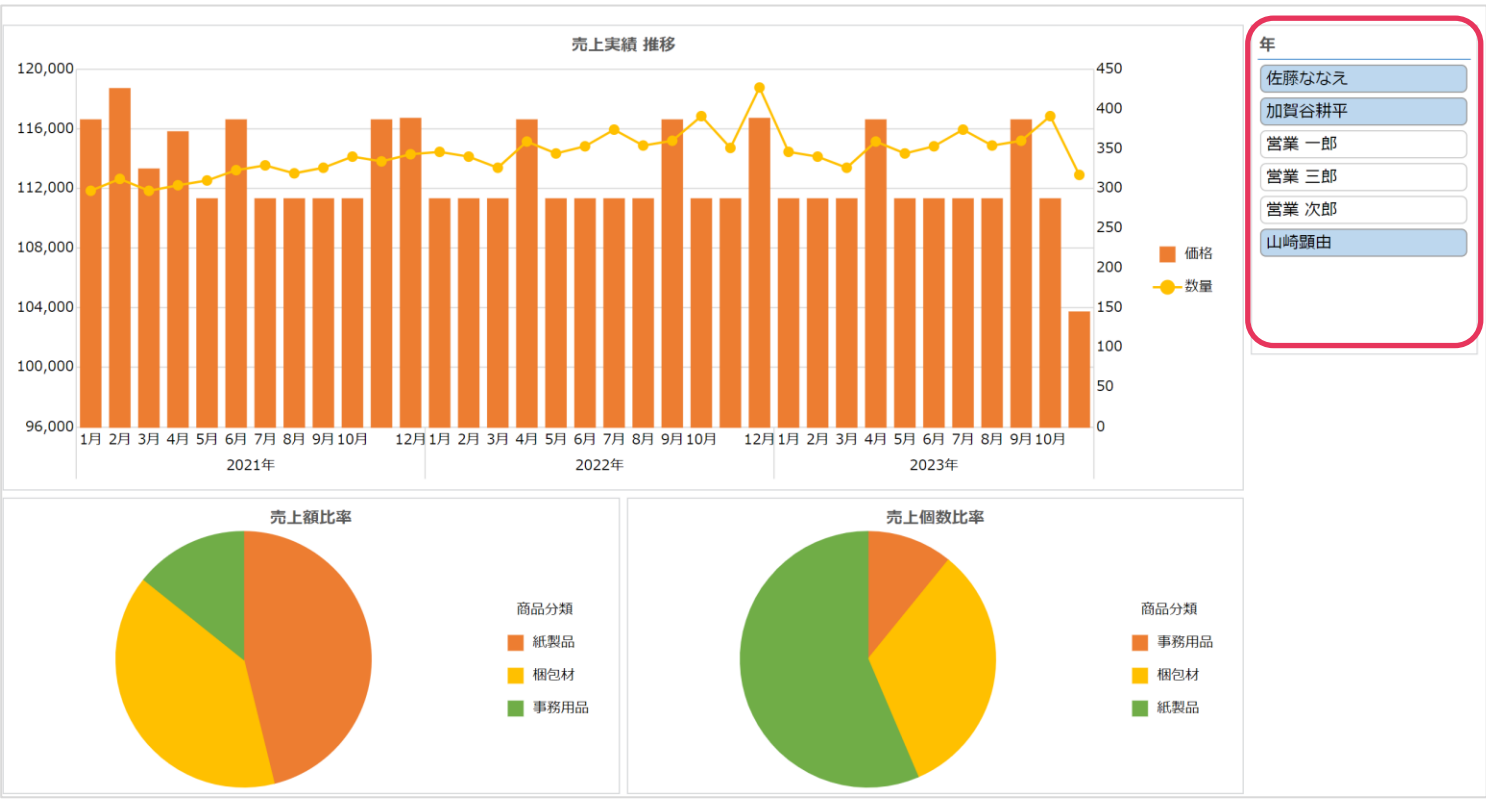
売上実績 推移

120,000
116,000
112,000
108,000
104,000
100,000
96,000

450
400
350
300
250
200
150
100
50
0

1月 2月 3月 4月 5月 6月 7月 8月 9月 10月 12月
2021年
1月 2月 3月 4月 5月 6月 7月 8月 9月 10月 12月
2022年
1月 2月 3月 4月 5月 6月 7月 8月 9月 10月
2023年

価格
数量

年
佐藤ななえ
加賀谷耕平
営業 一郎
営業 三郎
営業 次郎
山崎頭由

売上額比率
商品分類
紙製品
梱包材
事務用品

売上個数比率
商品分類
事務用品
梱包材
紙製品